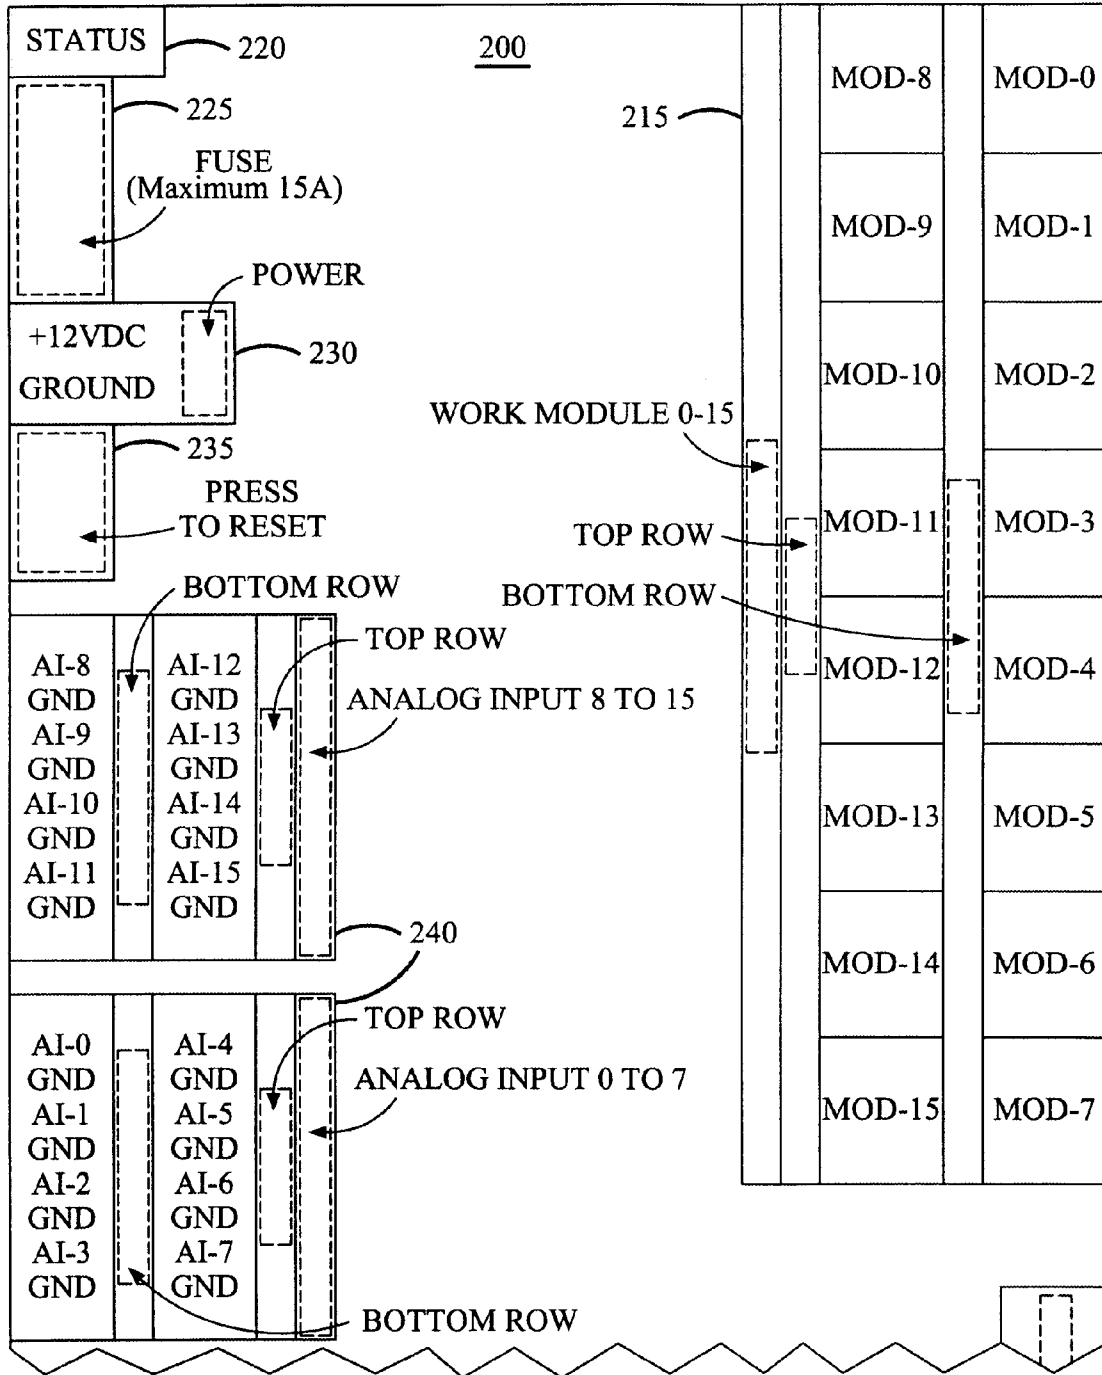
STATUS
220
200
225
FUSE
(Maximum 15A)
POWER
+12VDC
GROUND
230
235
PRESS
TO RESET
BOTTOM ROW
TOP ROW
AI-8
GND
AI-9
GND
AI-10
GND
AI-11
GND
AI-12
GND
AI-13
GND
AI-14
GND
AI-15
GND
ANALOG INPUT 8 TO 15
240
TOP ROW
AI-0
GND
AI-1
GND
AI-2
GND
AI-3
GND
AI-4
GND
AI-5
GND
AI-6
GND
AI-7
GND
ANALOG INPUT 0 TO 7
BOTTOM ROW
215
WORK MODULE 0-15
TOP ROW
BOTTOM ROW
MOD-8
MOD-9
MOD-10
MOD-11
MOD-12
MOD-13
MOD-14
MOD-15
MOD-0
MOD-1
MOD-2
MOD-3
MOD-4
MOD-5
MOD-6
MOD-7